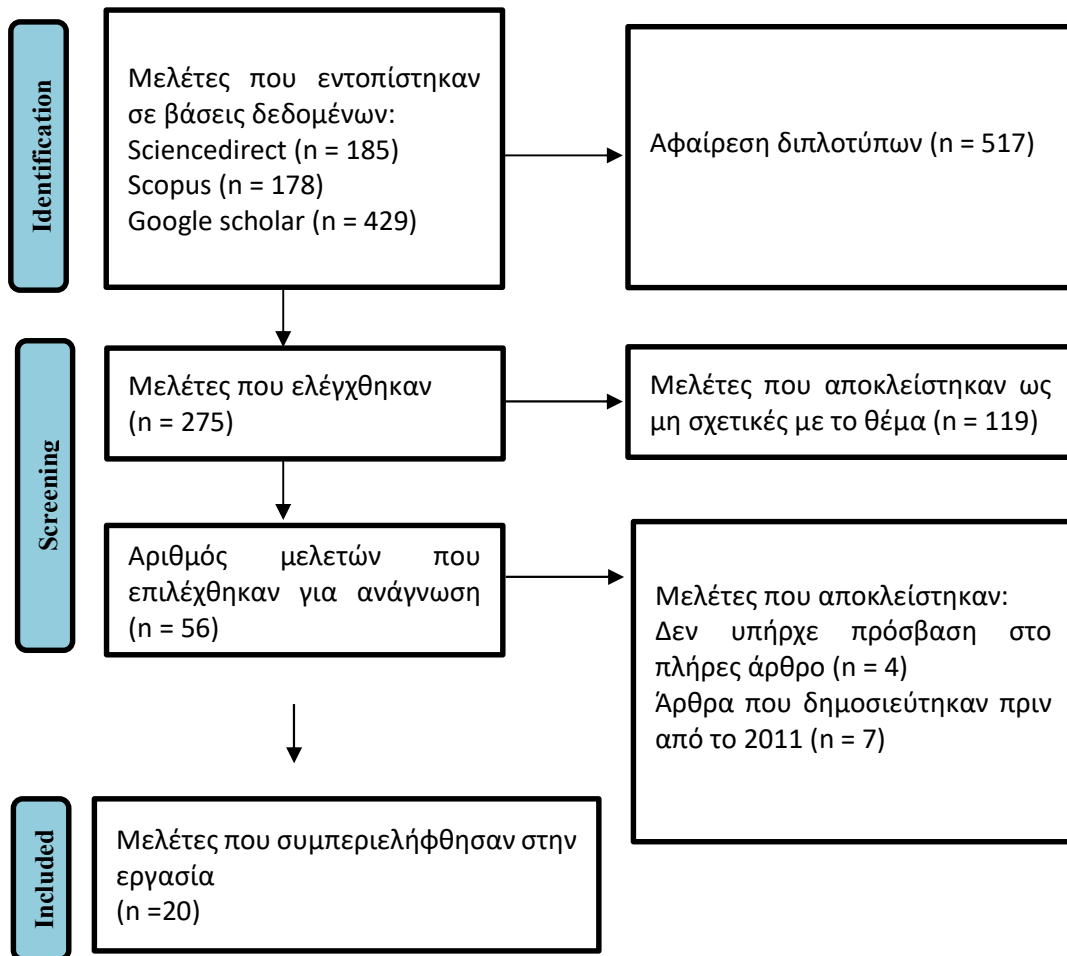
Identification

Μελέτες που εντοπίστηκαν σε βάσεις δεδομένων:
Sciencedirect (n = 185)
Scopus (n = 178)
Google scholar (n = 429)

Αφαίρεση διπλοτύπων (n = 517)

Screening

Μελέτες που ελέγχθηκαν (n = 275)

Μελέτες που αποκλείστηκαν ως μη σχετικές με το θέμα (n = 119)

Αριθμός μελετών που επιλέχθηκαν για ανάγνωση (n = 56)

Μελέτες που αποκλείστηκαν:
Δεν υπήρχε πρόσβαση στο πλήρες άρθρο (n = 4)
Άρθρα που δημοσιεύτηκαν πριν από το 2011 (n = 7)

Included

Μελέτες που συμπεριελήφθησαν στην εργασία
(n =20)